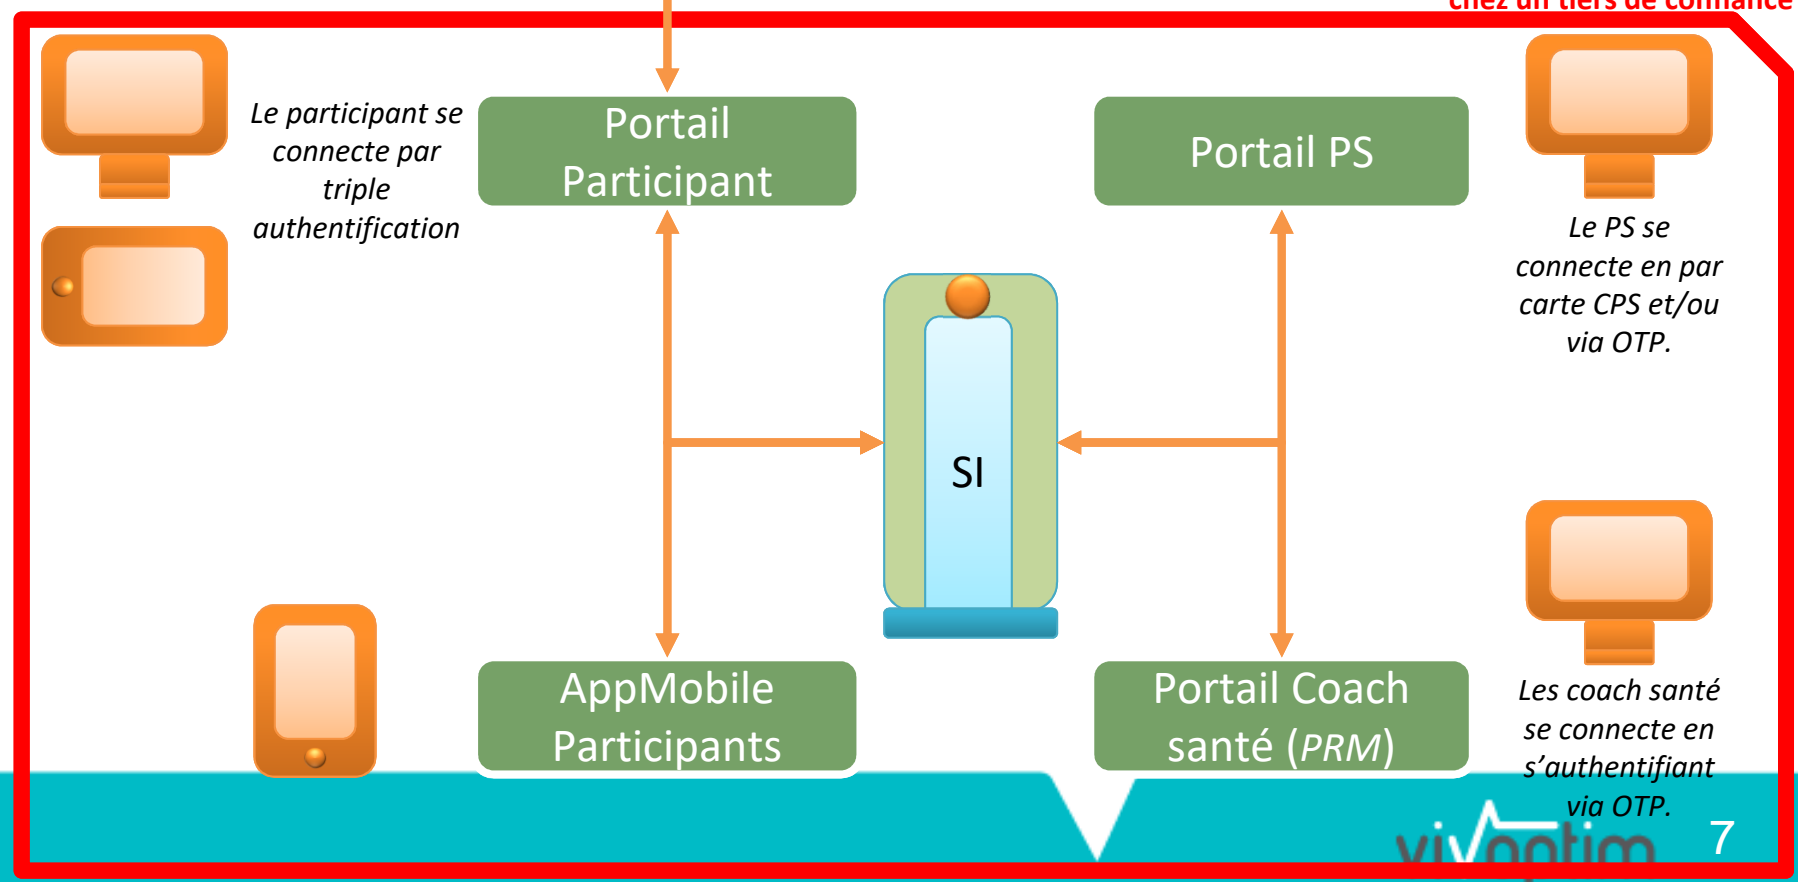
chez un tiers de confiance

Le participant se connecte par triple authentification

Portail Participant

Portail PS

Le PS se connecte en par carte CPS et/ou via OTP.

SI

AppMobile Participants

Portail Coach santé (PRM)

Les coach santé se connecte en s'authentifiant via OTP.

vivoptim

7